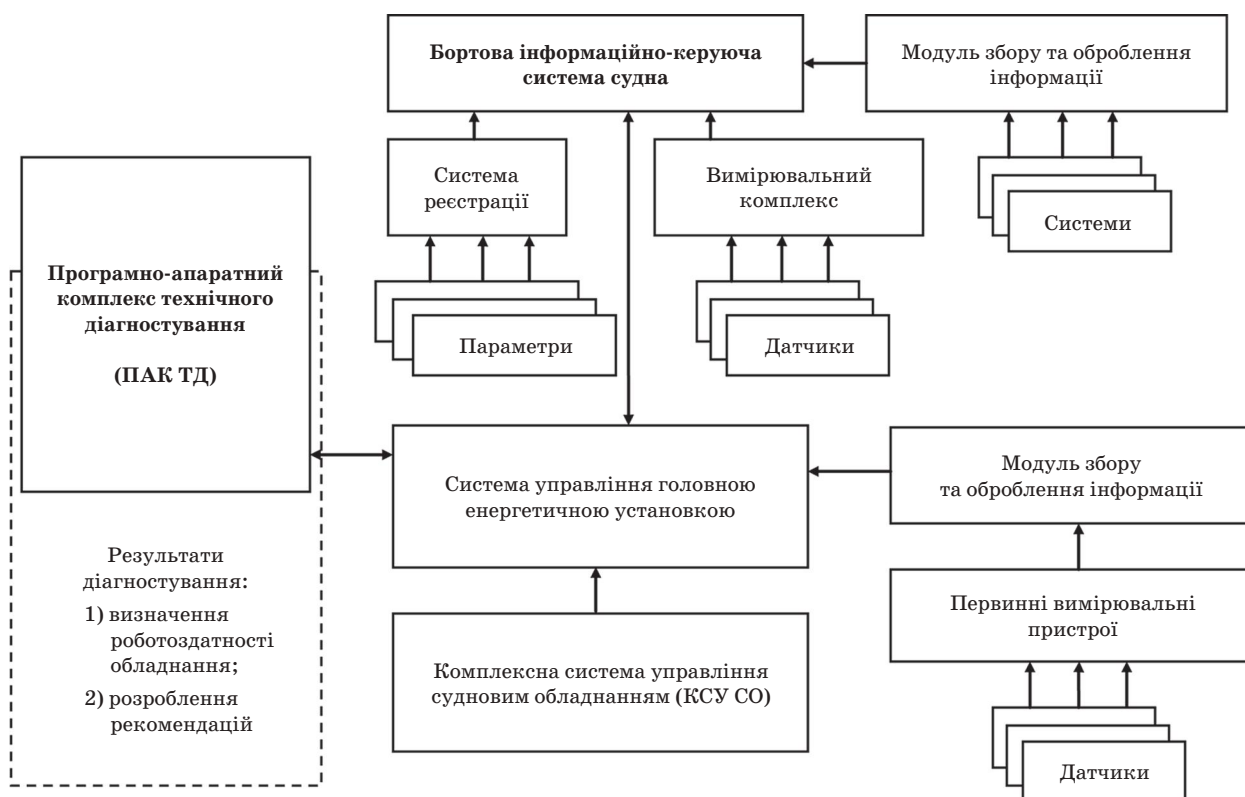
**Бортова інформаційно-керуюча система судна**

Модуль збору та оброблення інформації

Система реєстрації

Вимірювальний комплекс

Системи

**Програмно-апаратний комплекс технічного діагностування**

**(ПАК ТД)**

Параметри

Датчики

Система управління головною енергетичною установкою

Модуль збору та оброблення інформації

Результати діагностування:

1) визначення роботоздатності обладнання;

2) розроблення рекомендацій

Первинні вимірювальні пристрої

Комплексна система управління судновим обладнанням (КСУ СО)

Датчики